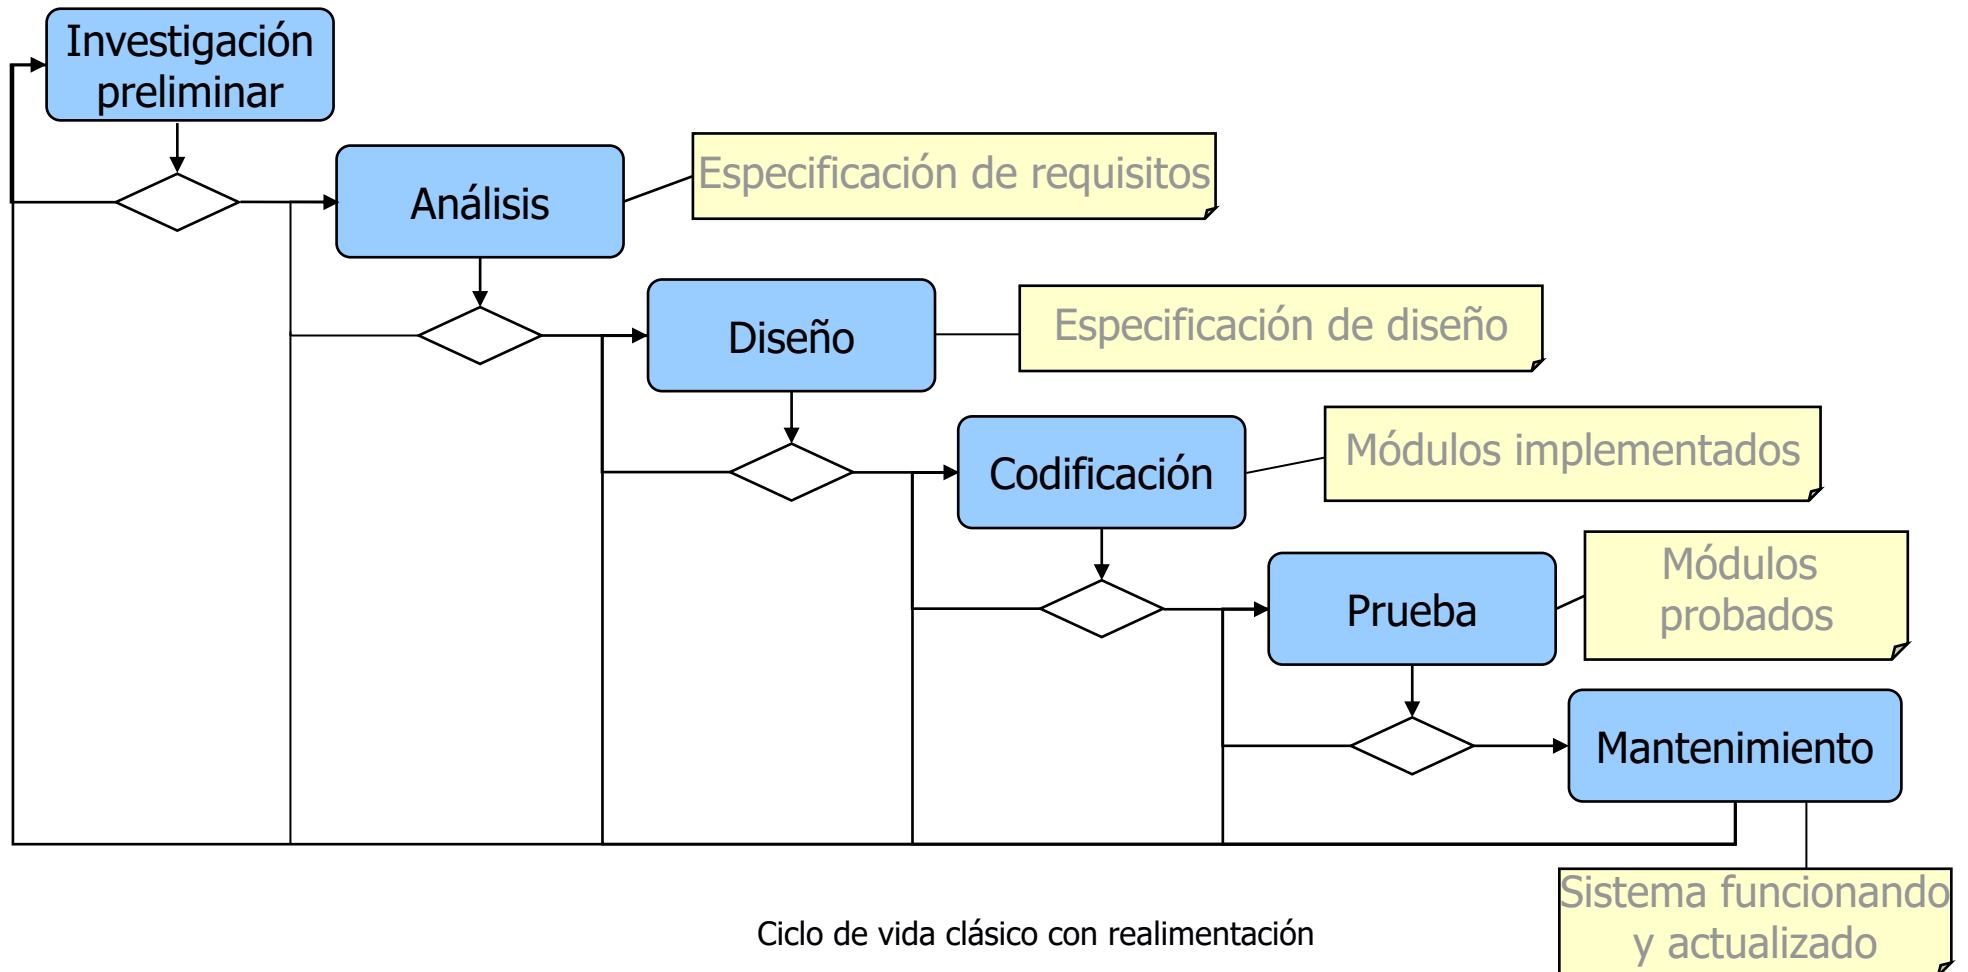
Investigación preliminar

Análisis

Especificación de requisitos

Diseño

Especificación de diseño

Codificación

Módulos implementados

Prueba

Módulos probados

Mantenimiento

Sistema funcionando y actualizado

Ciclo de vida clásico con realimentación